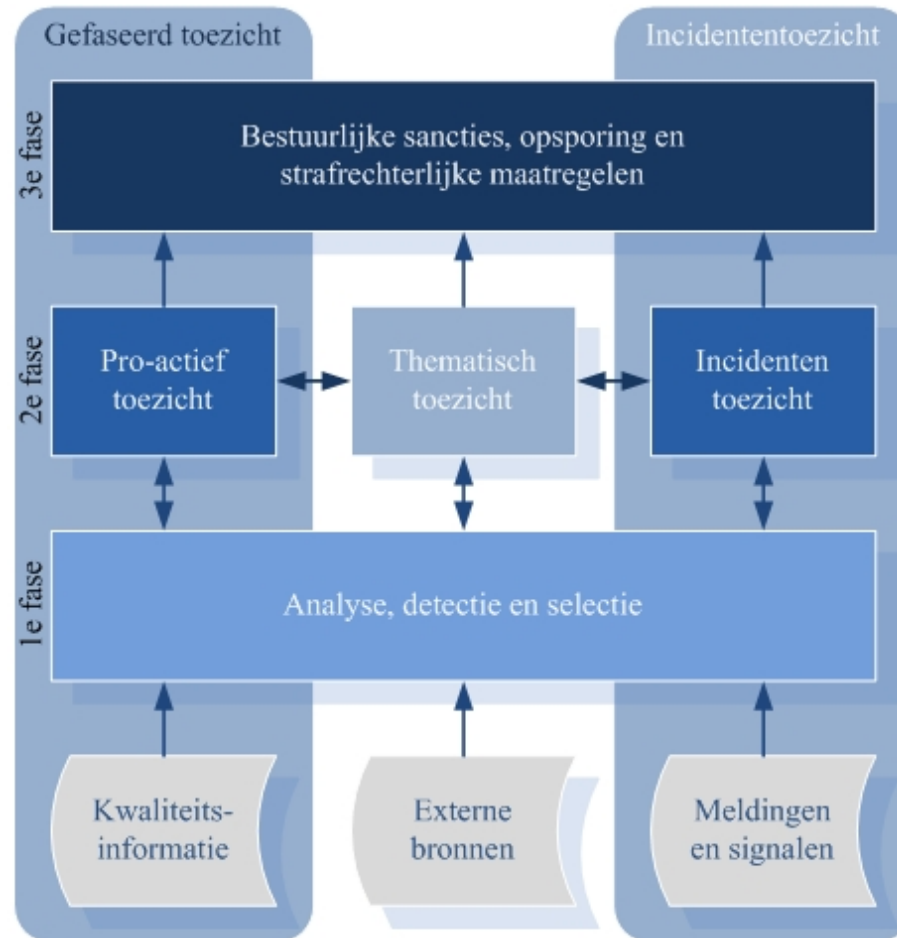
Gefaseerd toezicht

Incidententoezicht

3e fase

Bestuurlijke sancties, opsporing en strafrechterlijke maatregelen

2e fase

Pro-actief toezicht

Thematisch toezicht

Incidenten toezicht

1e fase

Analyse, detectie en selectie

Kwaliteitsinformatie

Externe bronnen

Meldingen en signalen